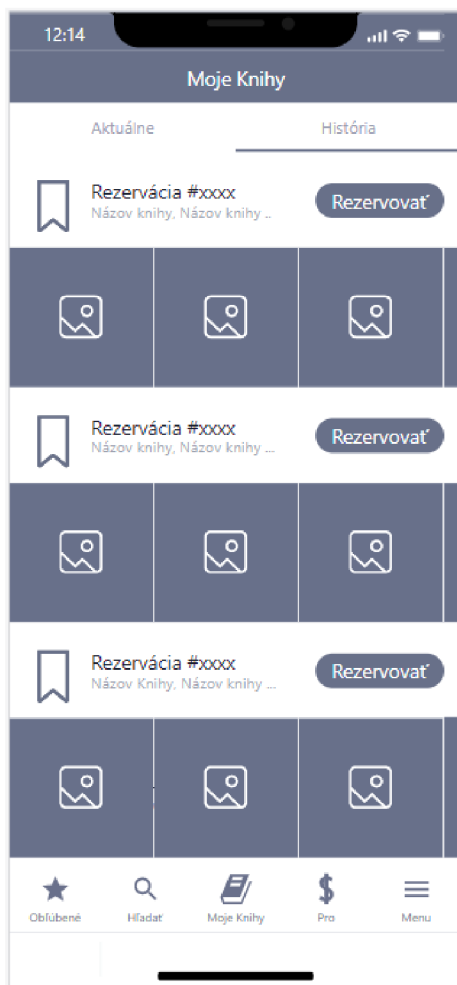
12:14

Moje Knihy

Aktuálne

História

Rezervácia #xxxx
Názov knihy, Názov knihy ...

Rezervovať

Rezervácia #xxxx
Názov knihy, Názov knihy ...

Rezervovať

Rezervácia #xxxx
Názov Knihy, Názov knihy ...

Rezervovať

Obľúbené

Hľadať

Moje Knihy

Pro

Menu